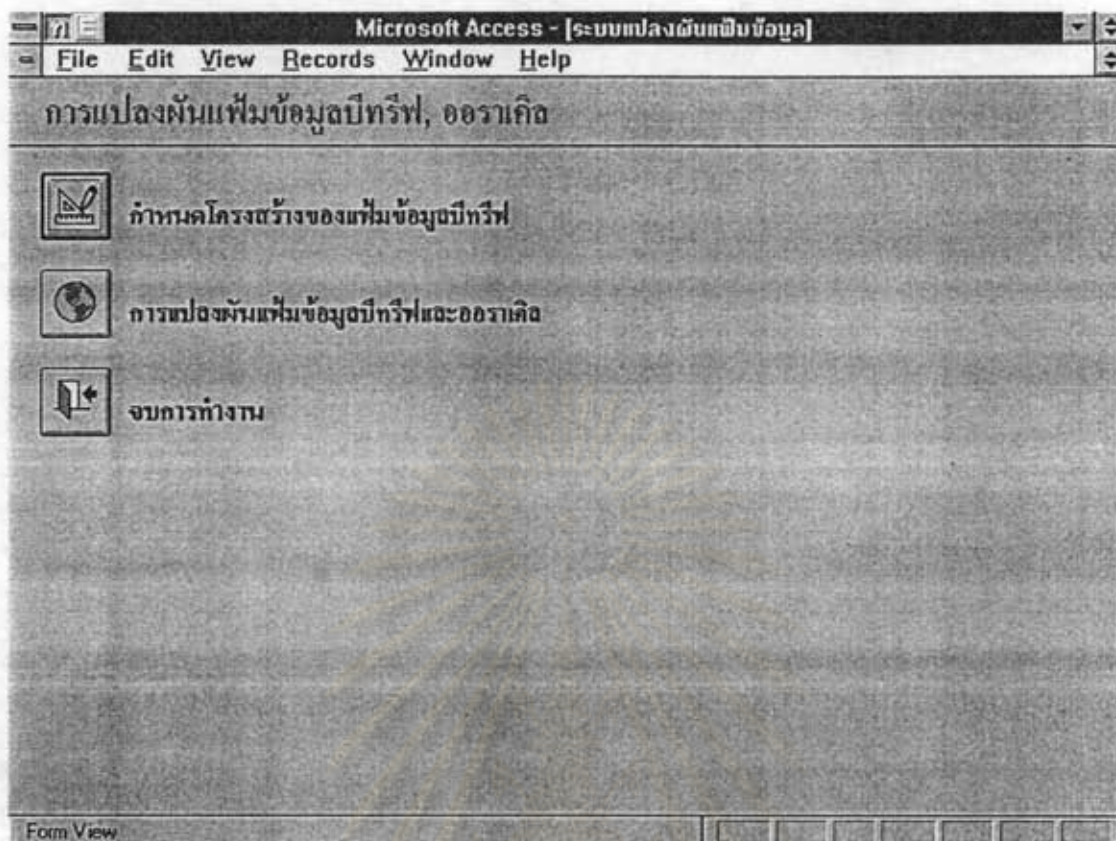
Microsoft Access - [ระบบแปลงผันแฟ้มข้อมูล]

File Edit View Records Window Help

การแปลงผันแฟ้มข้อมูลบีทรีฟ, ออราเคิล

กำหนดโครงสร้างของแฟ้มข้อมูลบีทรีฟ

การแปลงผันแฟ้มข้อมูลบีทรีฟและออราเคิล

จบการทำงาน

Form View